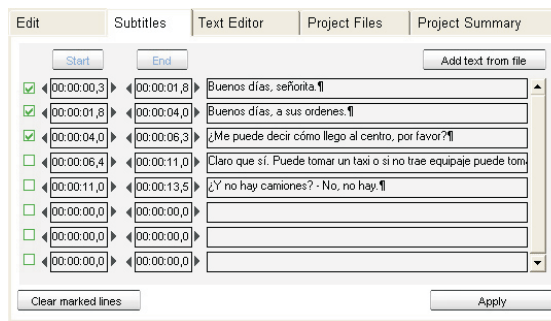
Edit | Subtitles | Text Editor | Project Files | Project Summary

Start | End | Add text from file

| | Start | End | Text |
|---|---|---|---|
| ☑ | 00:00:00,3 | 00:00:01,8 | Buenos días, señorita.¶ |
| ☑ | 00:00:01,8 | 00:00:04,0 | Buenos días, a sus ordenes.¶ |
| ☑ | 00:00:04,0 | 00:00:06,3 | ¿Me puede decir cómo llego al centro, por favor?¶ |
| ☐ | 00:00:06,4 | 00:00:11,0 | Claro que sí. Puede tomar un taxi o si no trae equipaje puede tom |
| ☐ | 00:00:11,0 | 00:00:13,5 | ¿Y no hay camiones? - No, no hay.¶ |
| ☐ | 00:00:00,0 | 00:00:00,0 | |
| ☐ | 00:00:00,0 | 00:00:00,0 | |
| ☐ | 00:00:00,0 | 00:00:00,0 | |

Clear marked lines | Apply